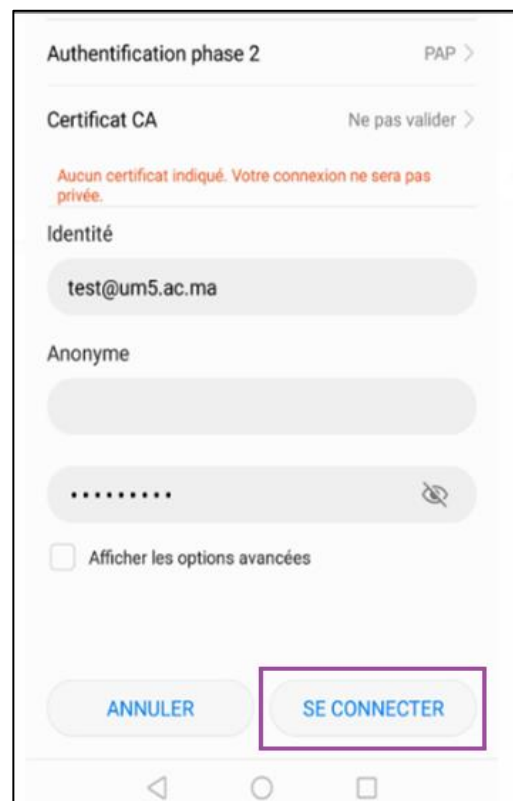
Authentification phase 2 PAP >

Certificat CA Ne pas valider >

Aucun certificat indiqué. Votre connexion ne sera pas privée.

Identité

test@um5.ac.ma

Anonyme

••••••••••

Afficher les options avancées

ANNULER

SE CONNECTER